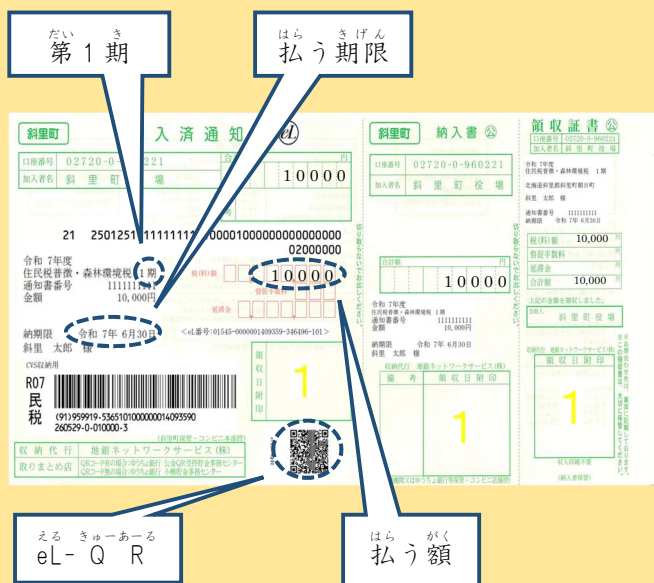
だい き
第１期

はら きげん
払う期限

斜里町 入済通知 eL

口座番号 02720-0-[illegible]221
加入者名 斜 里 町 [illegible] 場

円
10000

21 2501251 1111111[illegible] 0000100000000000000
02000000

令和 7年度
住民税普徴・森林環境税 1期
通知書番号 111111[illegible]
金額 10,000円

税(料)額 10000
督促手数料
延滞金

納期限 令和 7年 6月30日
斜里 太郎 様

<eL番号:01545-0000001409359-346496-101>

CVS収納用
R07
民
税
(91)959919-5365101000000014093590
260529-0-010000-3

領
収
日
附
印

1

収納代行 地銀ネットワークサービス(株)
取りまとめ店

斜里町 納入書

口座番号 02720-0-960221
加入者名 斜 里 町 役 場

合計額 10000

令和 7年度
住民税普徴・森林環境税 1期
通知書番号 1111111
金額 10,000円

納期限 令和 7年 6月30日
斜里 太郎 様

収納代行 地銀ネットワークサービス(株)
備考 領収日附印

1

領収証書

口座番号 02720-0-960221
加入者名 斜 里 町 役 場

令和 7年度
住民税普徴・森林環境税 1期

北海道斜里郡斜里町朝日町
斜里 太郎 様

通知書番号 111111111
納期限 令和 7年 6月30日

税(料)額 10,000
督促手数料
延滞金
合計額 10,000

上記の金額を領収しました。
斜 里 町 役 場

領収日附印

1

える きゅーあーる
eL- Q R

はら がく
払う額